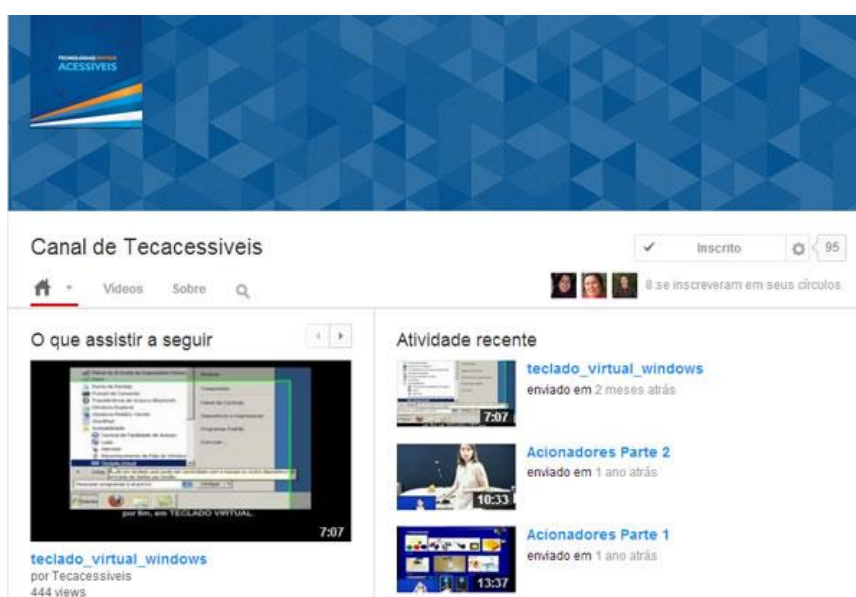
TECNOLOGIAS ACESSÍVEIS

Canal de Tecacessiveis

✓ Inscrito 95

Vídeos Sobre

8 se inscreveram em seus círculos

O que assistir a seguir

por fim, em TECLADO VIRTUAL.

7:07

teclado_virtual_windows
por Tecacessiveis
444 views

Atividade recente

7:07
teclado_virtual_windows
enviado em 2 meses atrás

10:33
Acionadores Parte 2
enviado em 1 ano atrás

13:37
Acionadores Parte 1
enviado em 1 ano atrás